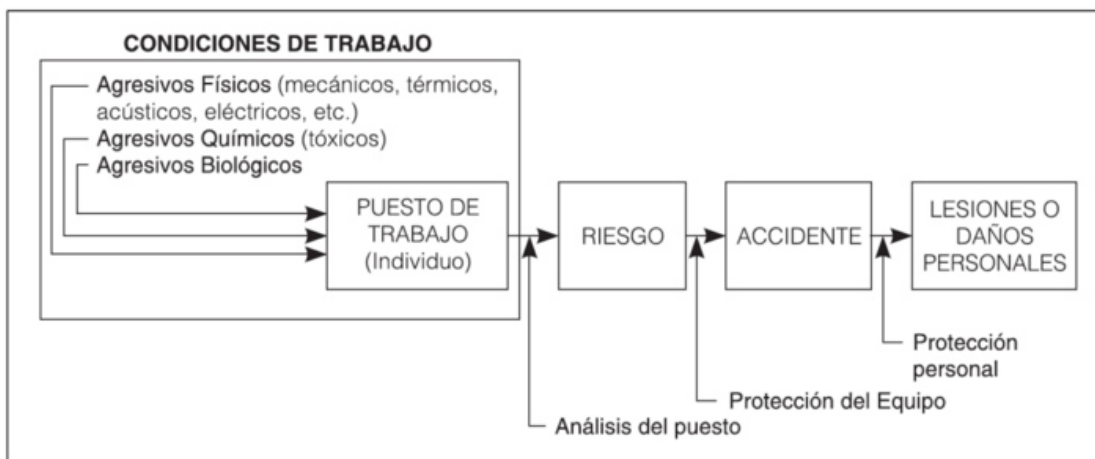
CONDICIONES DE TRABAJO

Agresivos Físicos (mecánicos, térmicos, acústicos, eléctricos, etc.)

Agresivos Químicos (tóxicos)

Agresivos Biológicos

PUESTO DE TRABAJO (Individuo)

RIESGO

ACCIDENTE

LESIONES O DAÑOS PERSONALES

Protección personal

Protección del Equipo

Análisis del puesto